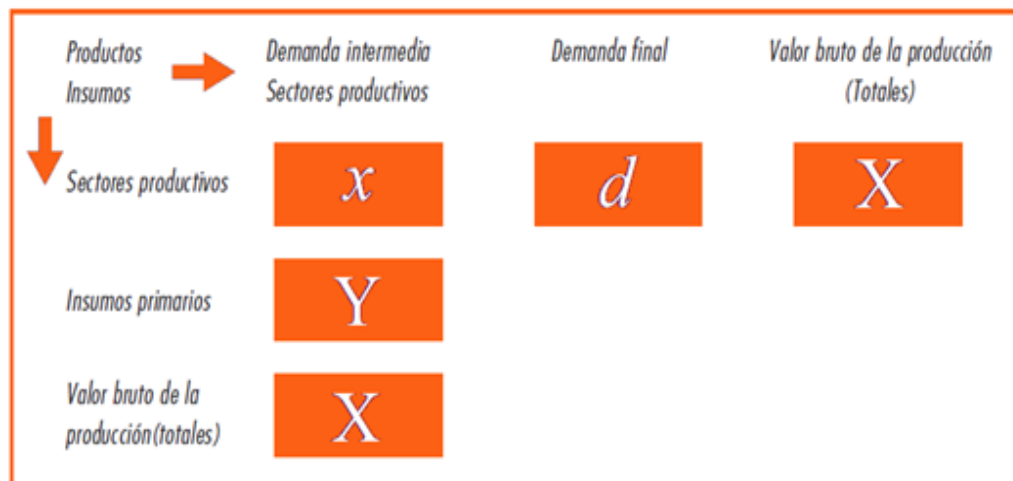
| Productos Insumos | Demanda intermedia Sectores productivos | Demanda final | Valor bruto de la producción (Totales) |
|---|---|---|---|
| Sectores productivos | $x$ | $d$ | X |
| Insumos primarios | Y | | |
| Valor bruto de la producción(totales) | X | | |